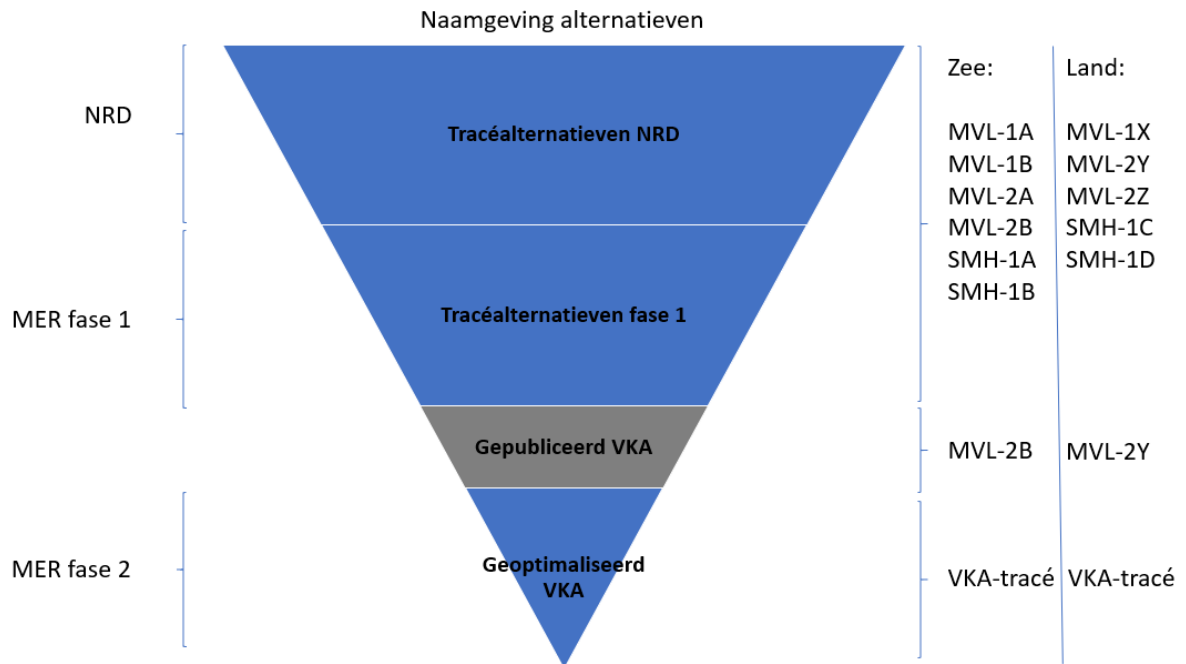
Naamgeving alternatieven

NRD

MER fase 1

MER fase 2

Tracéalternatieven NRD

Tracéalternatieven fase 1

Gepubliceerd VKA

Geoptimaliseerd VKA

| Zee: | Land: |
|---|---|
| MVL-1A | MVL-1X |
| MVL-1B | MVL-2Y |
| MVL-2A | MVL-2Z |
| MVL-2B | SMH-1C |
| SMH-1A | SMH-1D |
| SMH-1B | |
| MVL-2B | MVL-2Y |
| VKA-tracé | VKA-tracé |